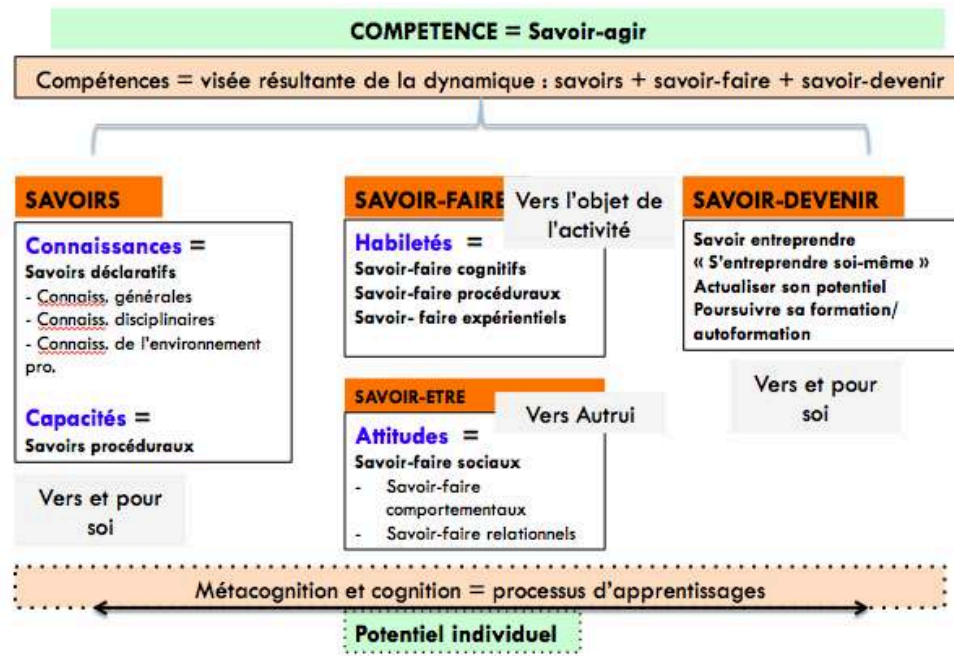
COMPETENCE = Savoir-agir

Compétences = visée résultante de la dynamique : savoirs + savoir-faire + savoir-devenir

SAVOIRS

Connaissances =
Savoirs déclaratifs
- Connaiss. générales
- Connaiss. disciplinaires
- Connaiss. de l'environnement pro.

Capacités =
Savoirs procéduraux

Vers et pour soi

SAVOIR-FAIRE

Vers l'objet de l'activité

Habiletés =
Savoir-faire cognitifs
Savoir-faire procéduraux
Savoir- faire expérientiels

SAVOIR-ETRE

Vers Autrui

Attitudes =
Savoir-faire sociaux
- Savoir-faire comportementaux
- Savoir-faire relationnels

SAVOIR-DEVENIR

Savoir entreprendre
« S'entreprendre soi-même »
Actualiser son potentiel
Poursuivre sa formation/ autoformation

Vers et pour soi

Métacognition et cognition = processus d'apprentissages

Potentiel individuel